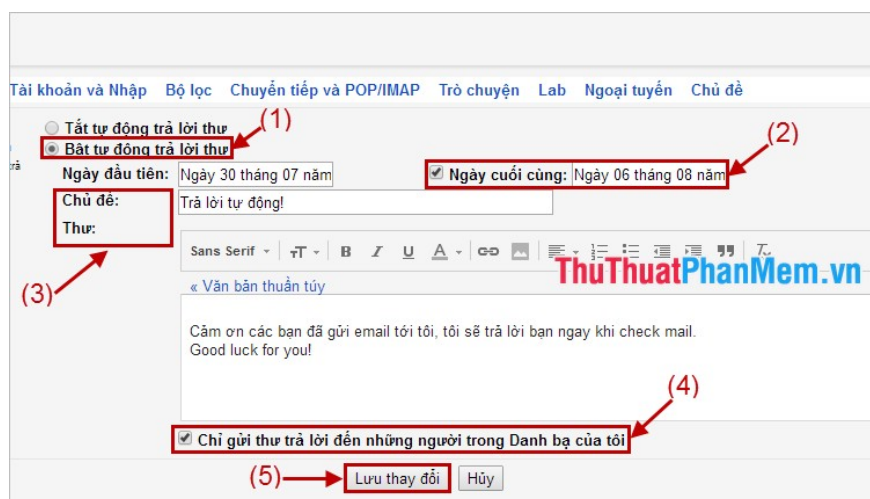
Tài khoản và Nhập Bộ lọc Chuyển tiếp và POP/IMAP Trò chuyện Lab Ngoại tuyến Chủ đề

(1)

Tắt tự động trả lời thư

Bật tự động trả lời thư

trả

(2)

Ngày đầu tiên: Ngày 30 tháng 07 năm

Ngày cuối cùng: Ngày 06 tháng 08 năm

Chủ đề: Trả lời tự động!

Thư:

(3)

Sans Serif

ThuThuatPhanMem.vn

« Văn bản thuần túy

Cảm ơn các bạn đã gửi email tới tôi, tôi sẽ trả lời bạn ngay khi check mail.
Good luck for you!

(4)

Chỉ gửi thư trả lời đến những người trong Danh bạ của tôi

(5)

Lưu thay đổi Hủy